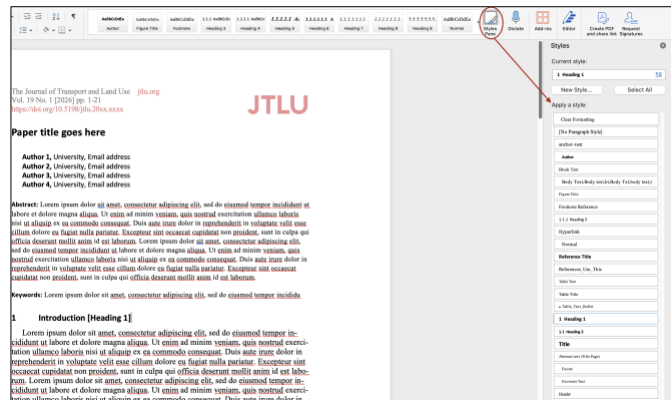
AaBbCcDdEe Author | AaBbCcDdEe Figure Title | AaBbCcDdEe Footnote | 1.1.1 AaBbCcDc Heading 3 | AaBbCcDdEe Heading 4 | AaBbCcDdEe Heading 5 | AaBbCcDdEe Heading 6 | AaBbCcDdEe Heading 7 | AaBbCcDdEe Heading 8 | AaBbCcDdEe Heading 9 | AaBbCcDdEe Normal

Styles Pane | Dictate | Add-ins | Editor | Create PDF and share link | Request Signatures

The Journal of Transport and Land Use jtlu.org
Vol. 19 No. 1 [2026] pp. 1–21
https://doi.org/10.5198/jtlu.20xx.xxxx

JTLU

Paper title goes here

Author 1, University, Email address
Author 2, University, Email address
Author 3, University, Email address
Author 4, University, Email address

Abstract: Lorem ipsum dolor sit amet, consectetur adipiscing elit, sed do eiusmod tempor incididunt ut labore et dolore magna aliqua. Ut enim ad minim veniam, quis nostrud exercitation ullamco laboris nisi ut aliquip ex ea commodo consequat. Duis aute irure dolor in reprehenderit in voluptate velit esse cillum dolore eu fugiat nulla pariatur. Excepteur sint occaecat cupidatat non proident, sunt in culpa qui officia deserunt mollit anim id est laborum. Lorem ipsum dolor sit amet, consectetur adipiscing elit, sed do eiusmod tempor incididunt ut labore et dolore magna aliqua. Ut enim ad minim veniam, quis nostrud exercitation ullamco laboris nisi ut aliquip ex ea commodo consequat. Duis aute irure dolor in reprehenderit in voluptate velit esse cillum dolore eu fugiat nulla pariatur. Excepteur sint occaecat cupidatat non proident, sunt in culpa qui officia deserunt mollit anim id est laborum.

Keywords: Lorem ipsum dolor sit amet, consectetur adipiscing elit, sed do eiusmod tempor incididu

1 Introduction [Heading 1]

Lorem ipsum dolor sit amet, consectetur adipiscing elit, sed do eiusmod tempor incididunt ut labore et dolore magna aliqua. Ut enim ad minim veniam, quis nostrud exercitation ullamco laboris nisi ut aliquip ex ea commodo consequat. Duis aute irure dolor in reprehenderit in voluptate velit esse cillum dolore eu fugiat nulla pariatur. Excepteur sint occaecat cupidatat non proident, sunt in culpa qui officia deserunt mollit anim id est laborum. Lorem ipsum dolor sit amet, consectetur adipiscing elit, sed do eiusmod tempor incididunt ut labore et dolore magna aliqua. Ut enim ad minim veniam, quis nostrud exercitation ullamco laboris nisi ut aliquip ex ea commodo consequat. Duis aute irure dolor in

Styles
Current style:
1 Heading 1
New Style... | Select All
Apply a style:
Clear Formatting
[No Paragraph Style]
author-inst
Author
Block Text
Body Text,Body text,(A),Body Text,body text,)
Figure Title
Footnote Reference
1.1.1 Heading 3
Hyperlink
Normal
Reference Title
References_Use_This
Table Text
Table Title
a Table_Text_Bullet
1 Heading 1
1.1 Heading 2
Title
Abstract text (Title Page)
Footer
Footnote Text
Header